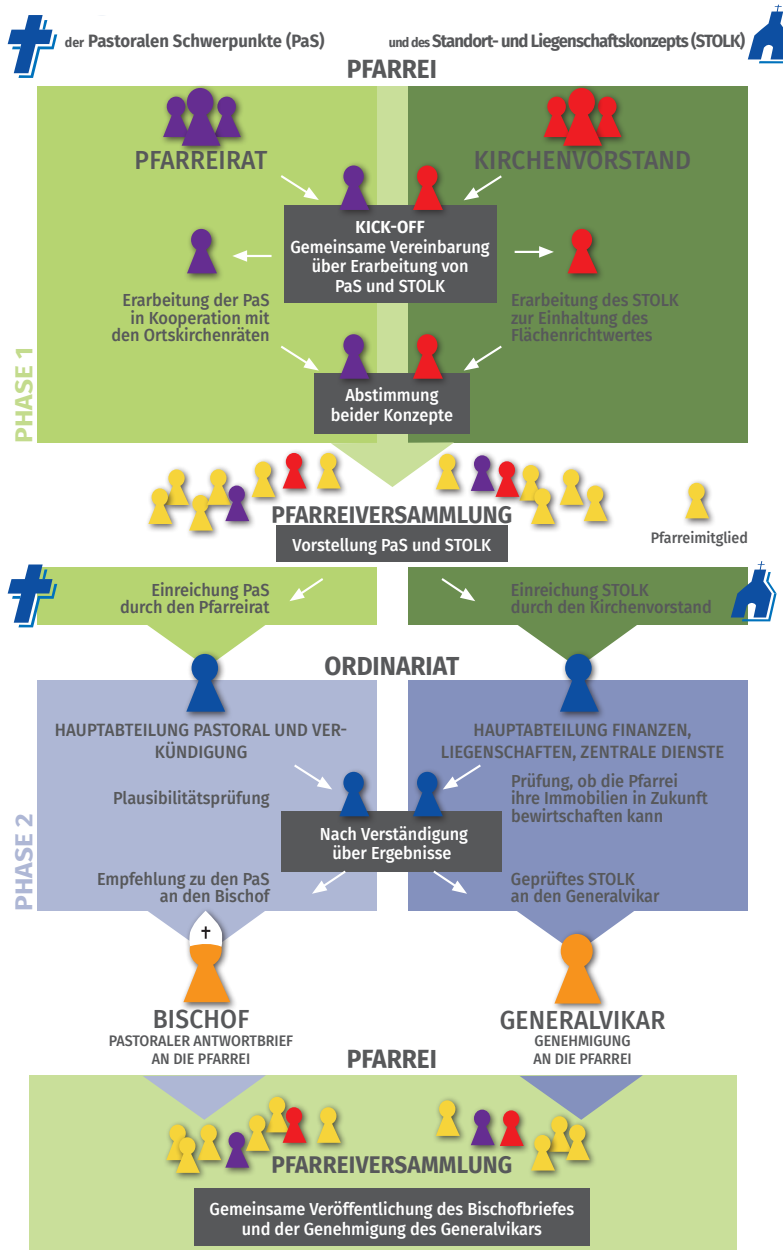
der Pastoralen Schwerpunkte (PaS)

und des Standort- und Liegenschaftskonzepts (STOLK)

PFARREI

PFARREIRAT

KIRCHENVORSTAND

KICK-OFF
Gemeinsame Vereinbarung über Erarbeitung von PaS und STOLK

Erarbeitung der PaS in Kooperation mit den Ortskirchenräten

Erarbeitung des STOLK zur Einhaltung des Flächenrichtwertes

PHASE 1

Abstimmung beider Konzepte

PFARREIVERSAMMLUNG

Vorstellung PaS und STOLK

Pfarreimitglied

Einreichung PaS durch den Pfarreirat

Einreichung STOLK durch den Kirchenvorstand

ORDINARIAT

HAUPTABTEILUNG PASTORAL UND VERKÜNDIGUNG

HAUPTABTEILUNG FINANZEN, LIEGENSCHAFTEN, ZENTRALE DIENSTE

Plausibilitätsprüfung

Prüfung, ob die Pfarrei ihre Immobilien in Zukunft bewirtschaften kann

PHASE 2

Nach Verständigung über Ergebnisse

Empfehlung zu den PaS an den Bischof

Geprüftes STOLK an den Generalvikar

BISCHOF
PASTORALER ANTWORTBRIEF AN DIE PFARREI

GENERALVIKAR
GENEHMIGUNG AN DIE PFARREI

PFARREI

PFARREIVERSAMMLUNG

Gemeinsame Veröffentlichung des Bischofbriefes und der Genehmigung des Generalvikars